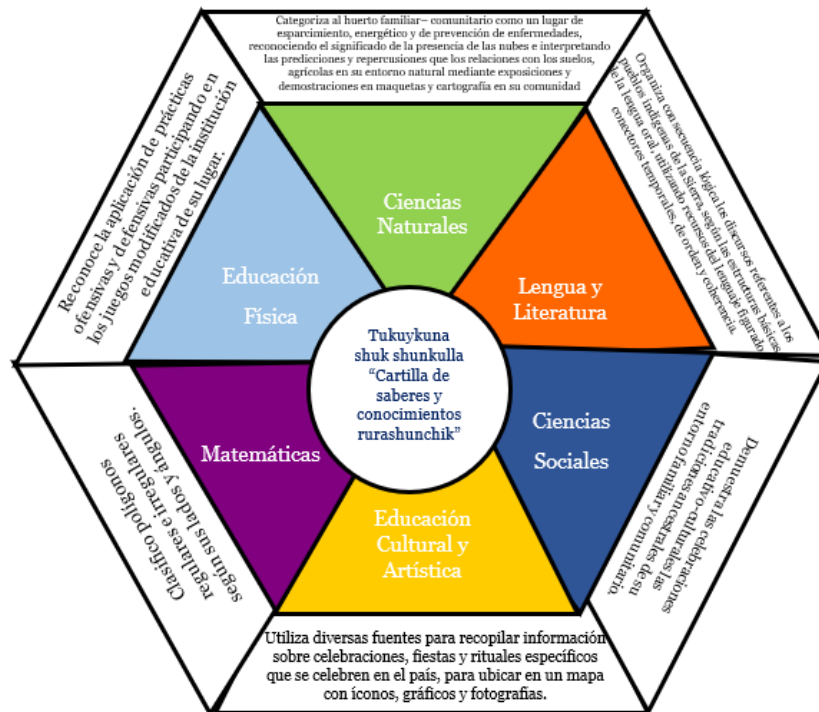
Categoriza al huerto familiar– comunitario como un lugar de esparcimiento, energético y de prevención de enfermedades, reconociendo el significado de la presencia de las nubes e interpretando las predicciones y repercusiones que los relaciones con los suelos, agrícolas en su entorno natural mediante exposiciones y demostraciones en maquetas y cartografía en su comunidad

Organiza con secuencia lógica los discursos referentes a los pueblos indígenas de la Sierra, según las estructuras básicas de la lengua oral, utilizando recursos del lenguaje figurado, conectores temporales, de orden y coherencia.

Demuestra las celebraciones tradicionales culturales de su entorno familiar y comunitario.

Utiliza diversas fuentes para recopilar información sobre celebraciones, fiestas y rituales específicos que se celebren en el país, para ubicar en un mapa con íconos, gráficos y fotografías.

Clasifico polígonos regulares e irregulares según sus lados y ángulos.

Reconoce la aplicación de prácticas ofensivas y defensivas participando en los juegos modificados de la institución educativa de su lugar.

Ciencias Naturales

Lengua y Literatura

Ciencias Sociales

Educación Cultural y Artística

Matemáticas

Educación Física

Tukuykuna shuk shunkulla "Cartilla de saberes y conocimientos rurashunchik"